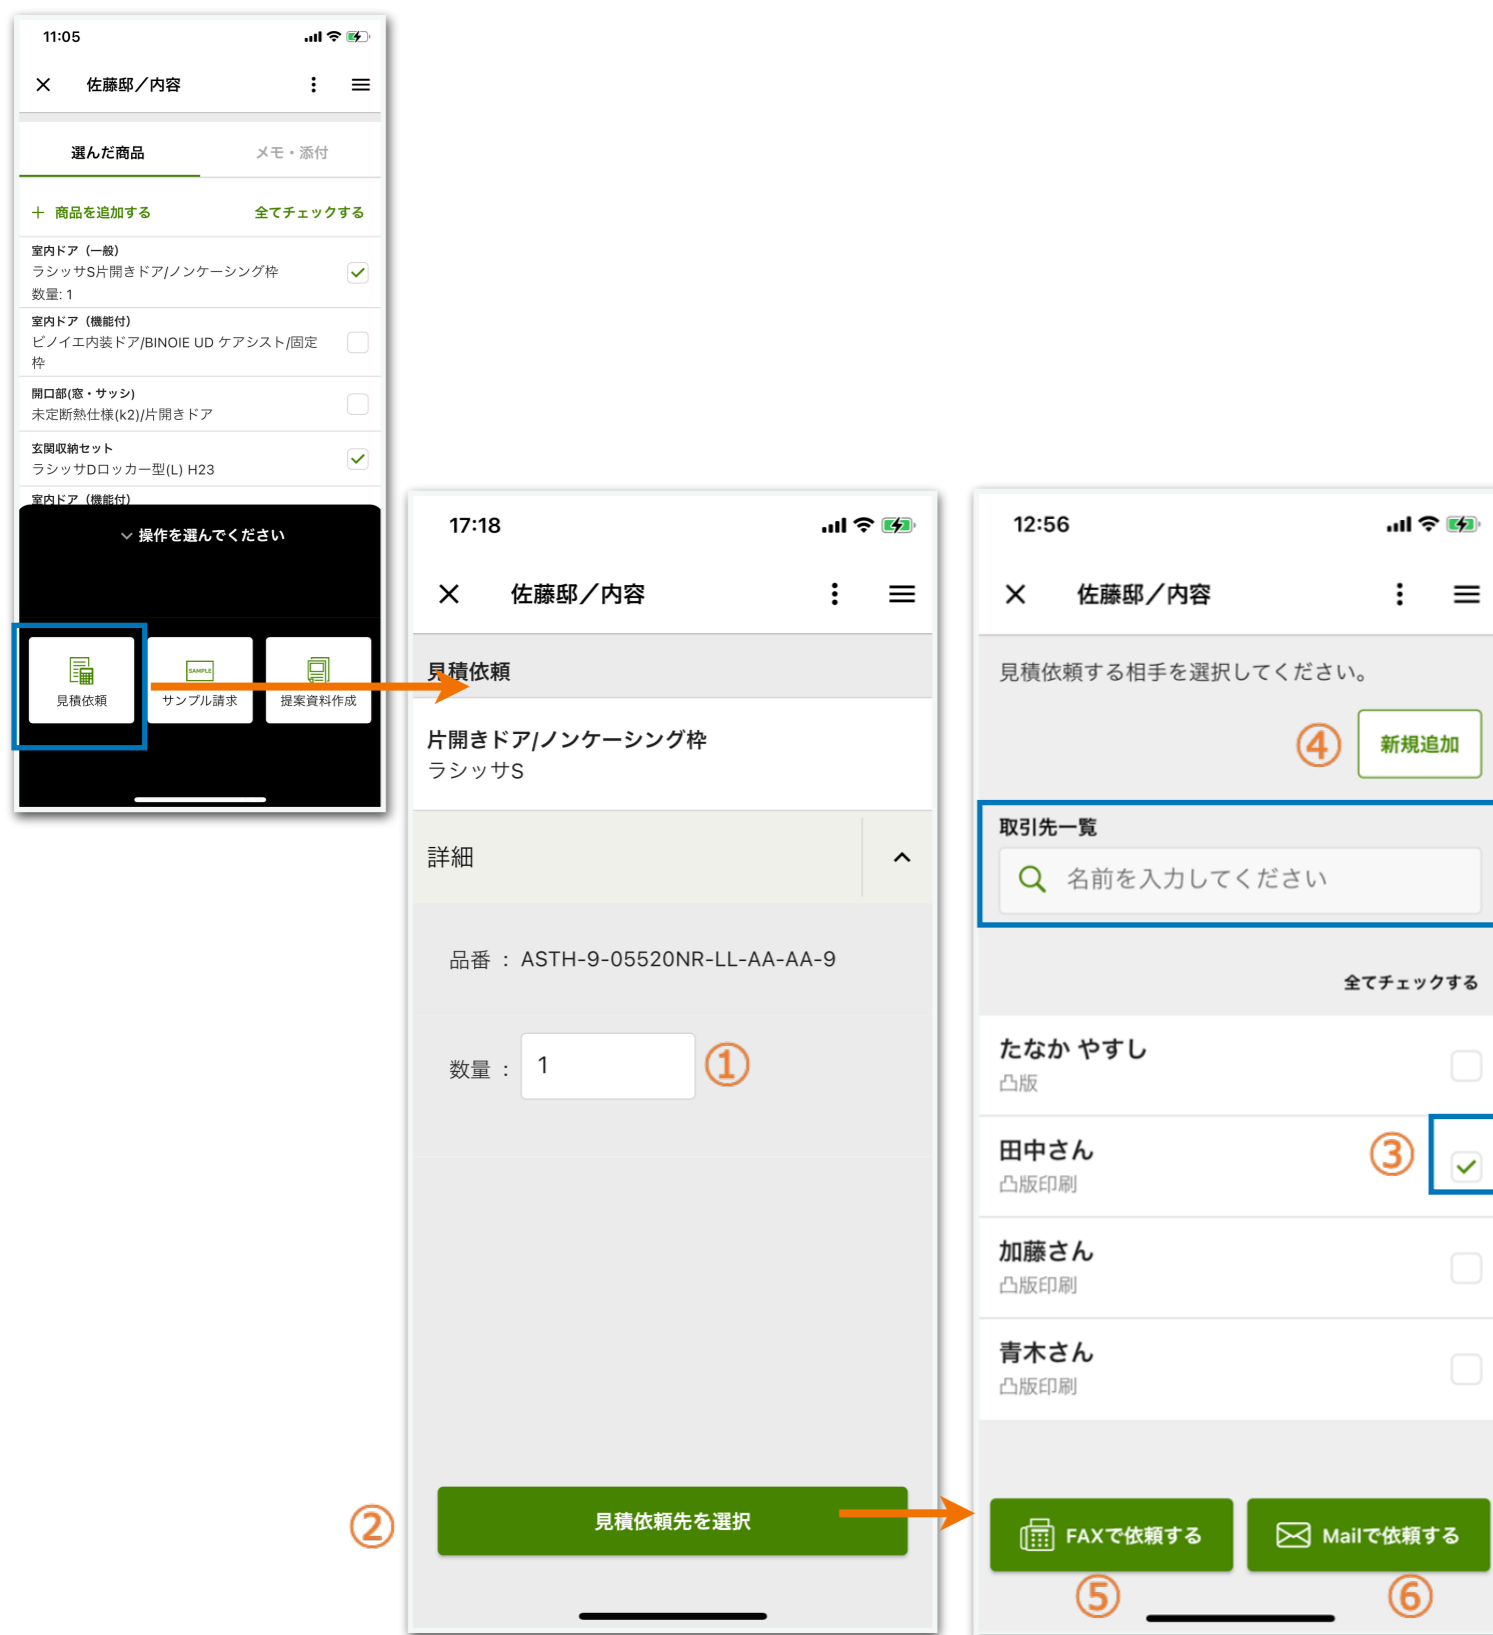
11:05

佐藤邸／内容

選んだ商品
メモ・添付

＋ 商品を追加する
全てチェックする

室内ドア（一般）
ラシッサS片開きドア/ノンケーシング枠
数量: 1

室内ドア（機能付）
ビノイエ内装ドア/BINOIE UD ケアシスト/固定枠

開口部(窓・サッシ)
未定断熱仕様(k2)/片開きドア

玄関収納セット
ラシッサDロッカー型(L) H23

室内ドア（機能付）

操作を選んでください

見積依頼
SAMPLE
サンプル請求
提案資料作成

17:18

佐藤邸／内容

見積依頼

片開きドア/ノンケーシング枠
ラシッサS

詳細

品番 ： ASTH-9-05520NR-LL-AA-AA-9

数量 ： 1
①

②
見積依頼先を選択

12:56

佐藤邸／内容

見積依頼する相手を選択してください。

④
新規追加

取引先一覧
名前を入力してください

全てチェックする

たなか やすし
凸版

田中さん
凸版印刷
③

加藤さん
凸版印刷

青木さん
凸版印刷

FAXで依頼する
Mailで依頼する
⑤
⑥